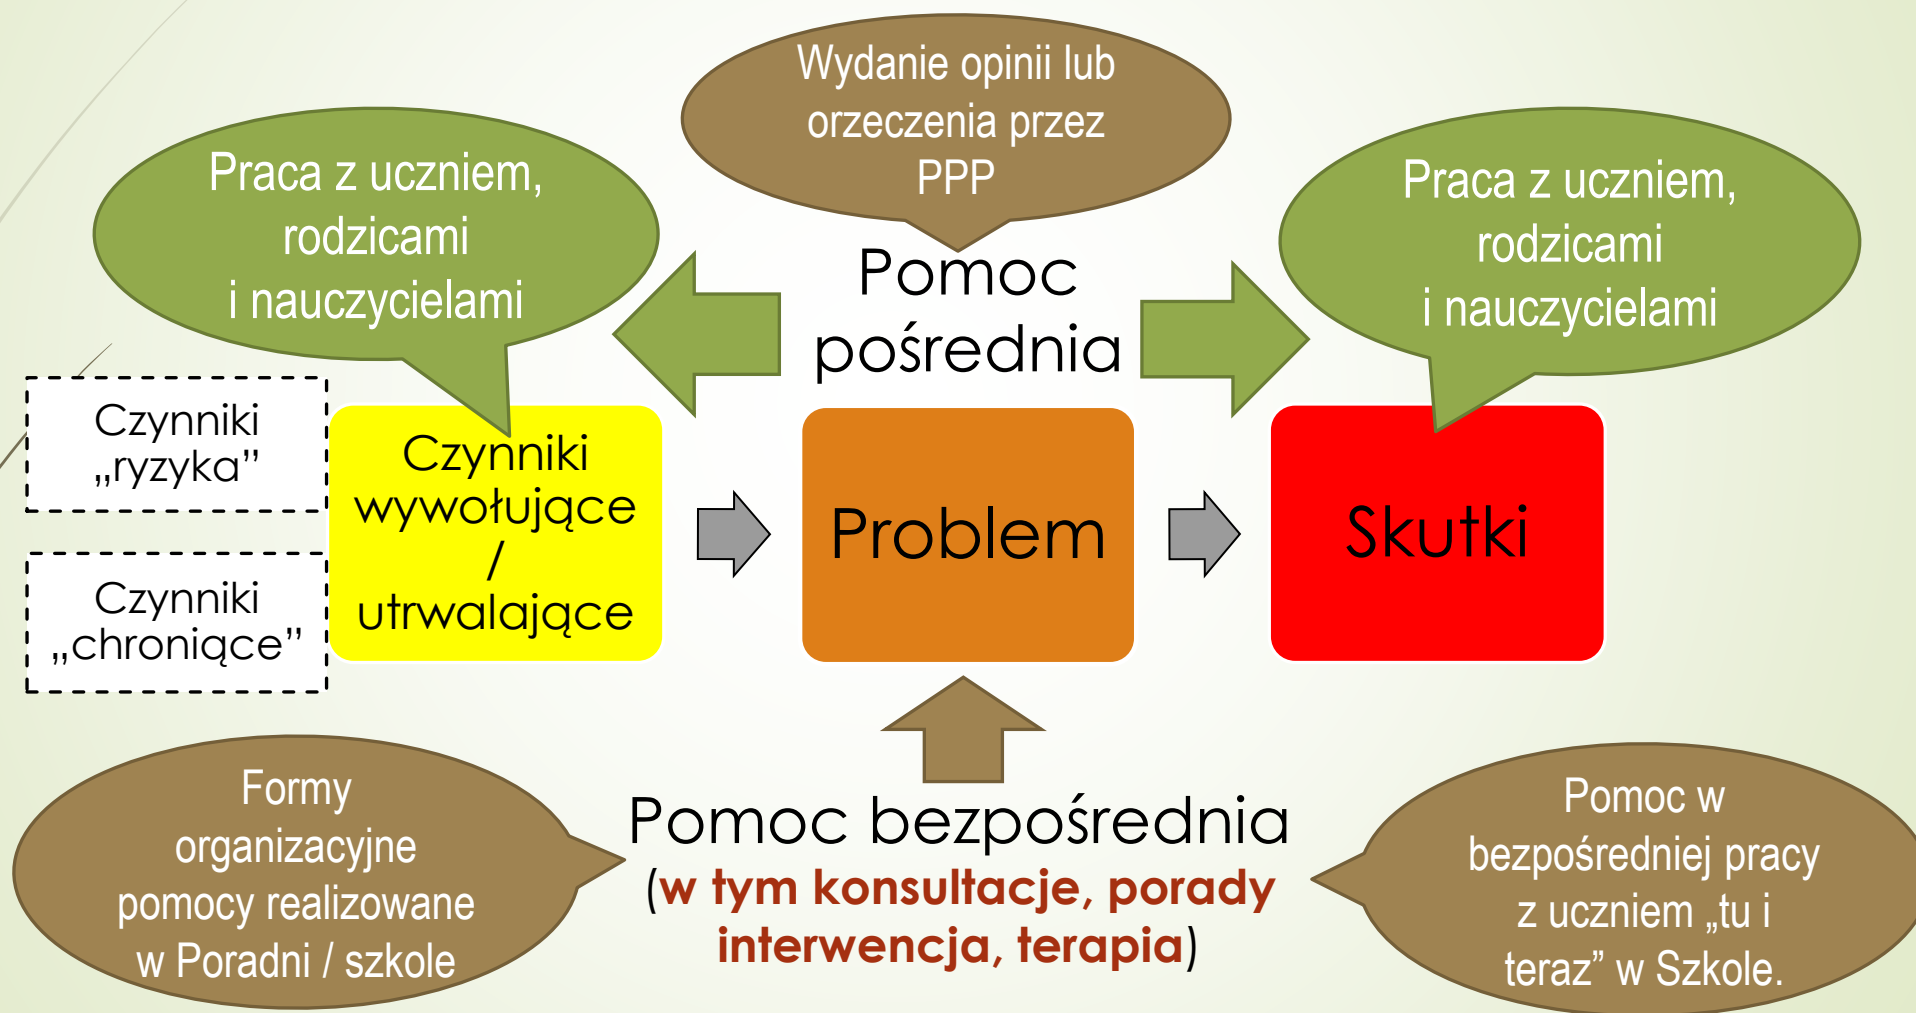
Wydanie opinii lub orzeczenia przez PPP

Praca z uczniem, rodzicami i nauczycielami

Pomoc pośrednia

Praca z uczniem, rodzicami i nauczycielami

Czynniki „ryzyka”

Czynniki „chroniące”

Czynniki wywołujące / utrwalające

Problem

Skutki

Formy organizacyjne pomocy realizowane w Poradni / szkole

Pomoc bezpośrednia (w tym konsultacje, porady interwencja, terapia)

Pomoc w bezpośredniej pracy z uczniem „tu i teraz” w Szkole.